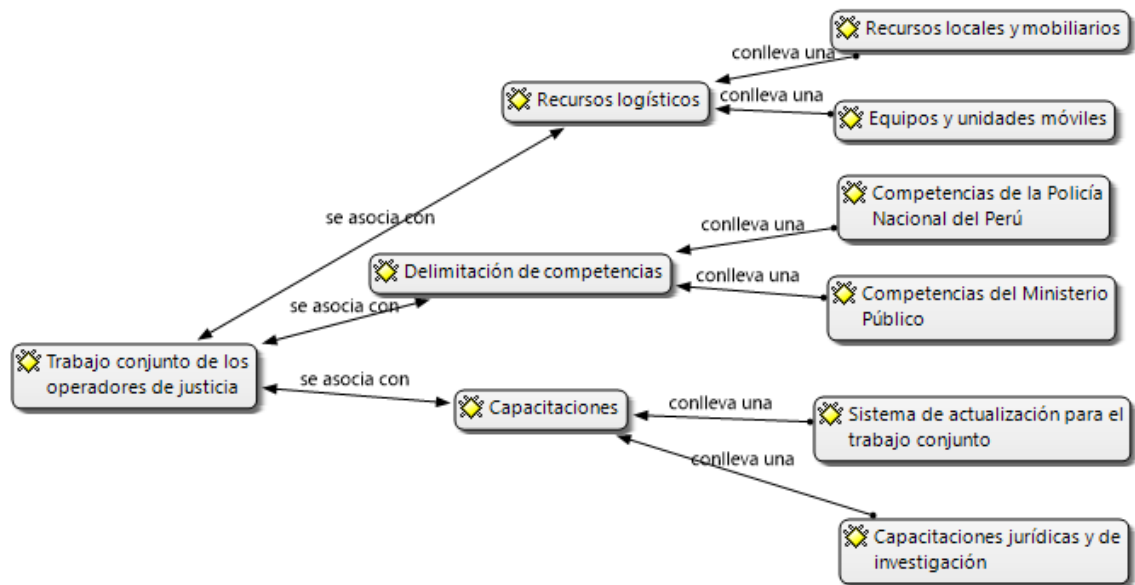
Recursos locales y mobiliarios

conlleva una

Recursos logísticos

conlleva una

Equipos y unidades móviles

Competencias de la Policía Nacional del Perú

se asocia con

conlleva una

Delimitación de competencias

conlleva una

se asocia con

Competencias del Ministerio Público

Trabajo conjunto de los operadores de justicia

se asocia con

Capacitaciones

conlleva una

Sistema de actualización para el trabajo conjunto

conlleva una

Capacitaciones jurídicas y de investigación